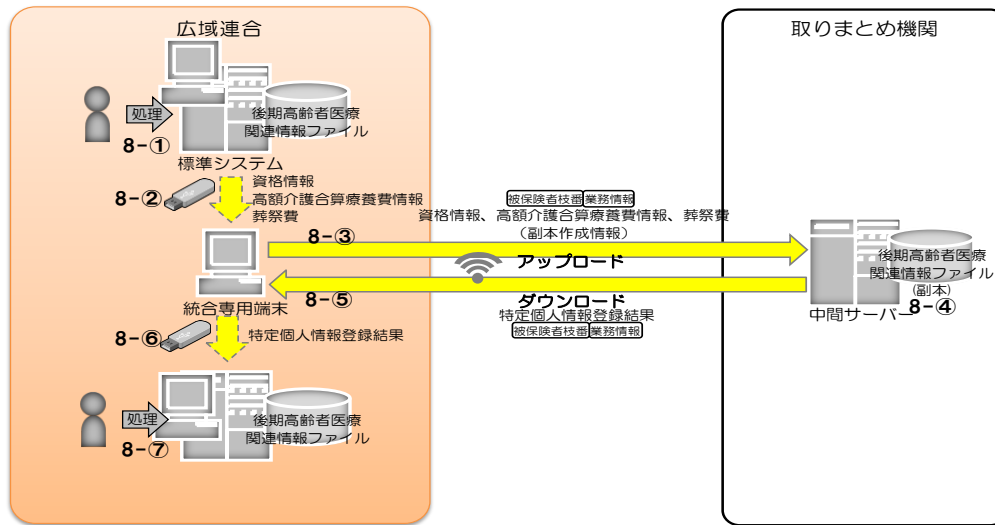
広域連合

処理

後期高齢者医療
関連情報ファイル

8-①

標準システム

8-②

資格情報
高額介護合算療養費情報
葬祭費

統合専用端末

8-③

8-⑤

8-⑥

特定個人情報登録結果

処理

後期高齢者医療
関連情報ファイル

8-⑦

被保険者枝番 業務情報
資格情報、高額介護合算療養費情報、葬祭費
（副本作成情報）

アップロード

ダウンロード
特定個人情報登録結果
被保険者枝番 業務情報

取りまとめ機関

後期高齢者医療
関連情報ファイル
（副本）

中間サーバー

8-④